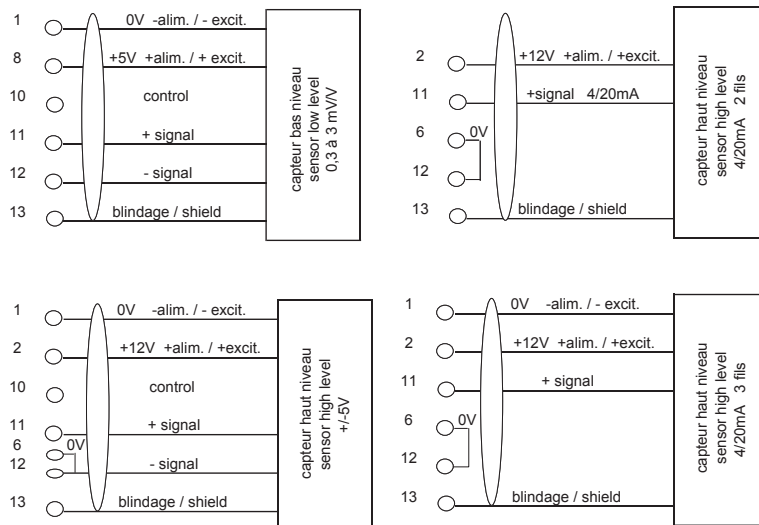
1
0V -alim. / - excit.
8
+5V +alim. / + excit.
10
control
11
+ signal
12
- signal
13
blindage / shield

capteur bas niveau
sensor low level
0,3 à 3 mV/V

2
+12V +alim. / +excit.
11
+signal 4/20mA
6
0V
12
13
blindage / shield

capteur haut niveau
sensor high level
4/20mA 2 fils

1
0V -alim. / - excit.
2
+12V +alim. / +excit.
10
control
11
+ signal
6
0V
12
- signal
13
blindage / shield

capteur haut niveau
sensor high level
+/-5V

1
0V -alim. / - excit.
2
+12V +alim. / +excit.
11
+ signal
6
0V
12
13
blindage / shield

capteur haut niveau
sensor high level
4/20mA 3 fils